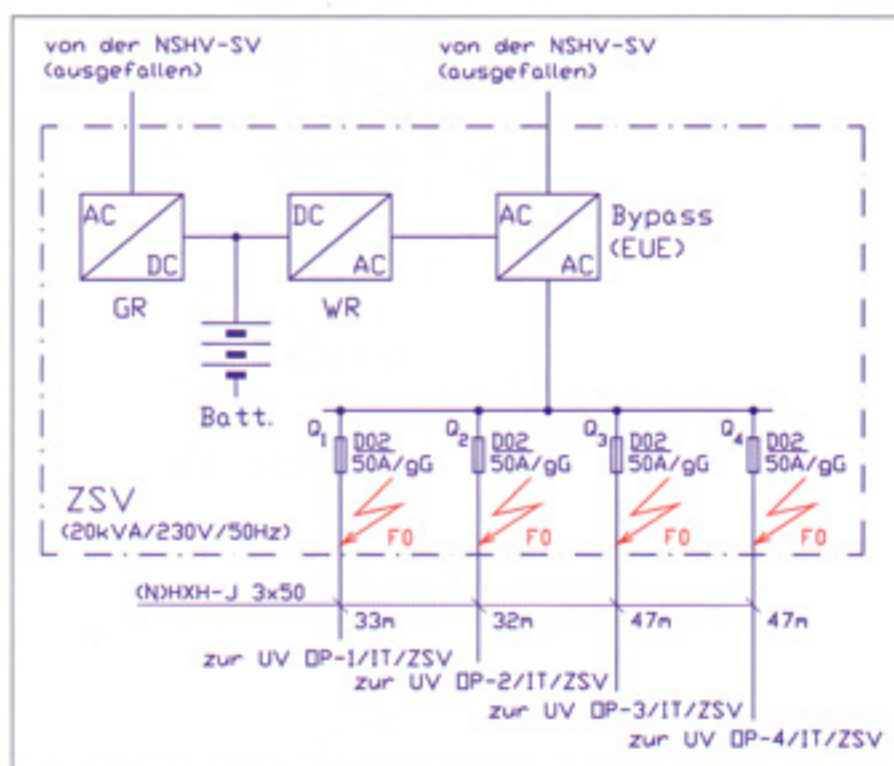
von der NSHV-SV
(ausgefallen)

von der NSHV-SV
(ausgefallen)

AC
DC
GR

DC
AC
WR

AC
AC
Bypass
(EUE)

Batt.

$Q_1$
D02
50A/gG

$Q_2$
D02
50A/gG

$Q_3$
D02
50A/gG

$Q_4$
D02
50A/gG

ZSV
(20kVA/230V/50Hz)

F0
F0
F0
F0

(N)HXH-J 3x50

33m
32m
47m
47m

zur UV OP-1/IT/ZSV
zur UV OP-2/IT/ZSV
zur UV OP-3/IT/ZSV
zur UV OP-4/IT/ZSV